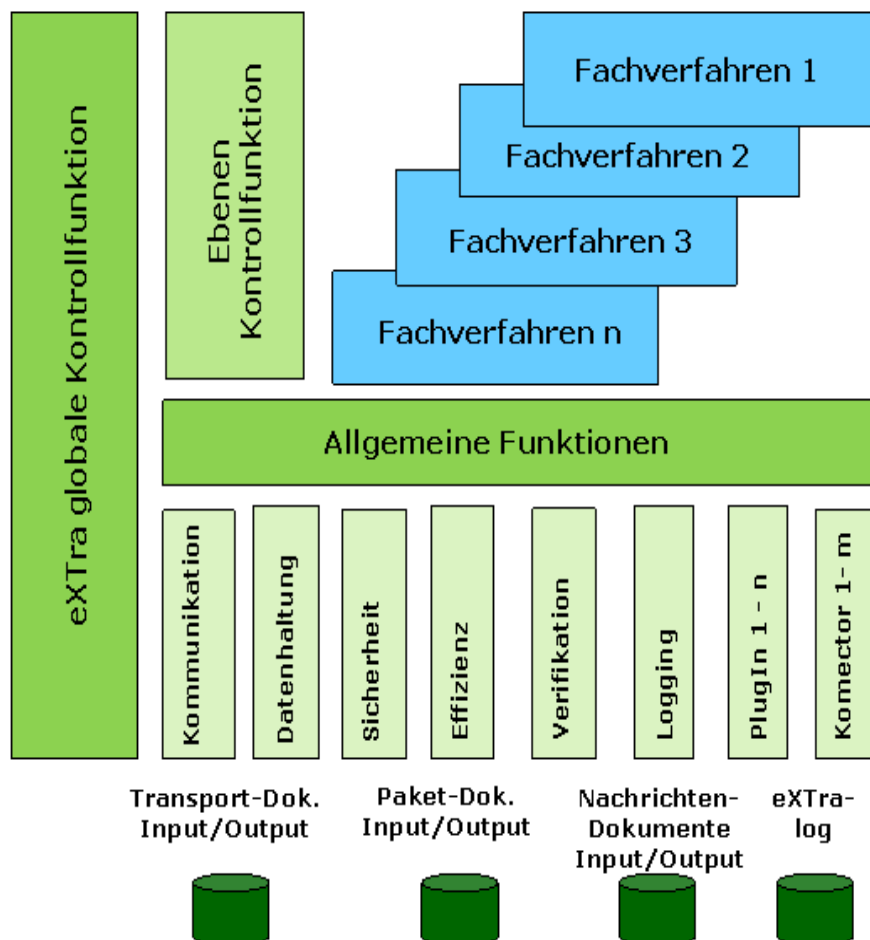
eXTra globale Kontrollfunktion

Ebenen Kontrollfunktion

Fachverfahren 1

Fachverfahren 2

Fachverfahren 3

Fachverfahren n

Allgemeine Funktionen

Kommunikation

Datenhaltung

Sicherheit

Effizienz

Verifikation

Logging

PlugIn 1 - n

Komector 1 - m

Transport-Dok. Input/Output

Paket-Dok. Input/Output

Nachrichten-Dokumente Input/Output

eXTra-log